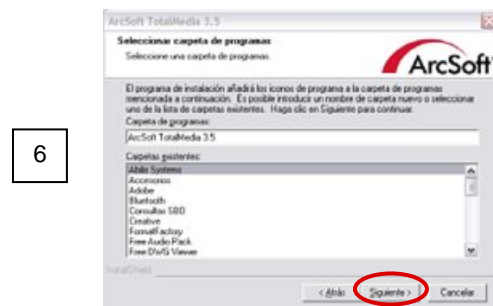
6

ArcSoft TotalMedia 3.5

Seleccionar carpeta de programas

Seleccione una carpeta de programas.

ArcSoft

El programa de instalación añadirá los iconos de programa a la carpeta de programas mencionada a continuación. Es posible introducir un nombre de carpeta nuevo o seleccionar uno de la lista de carpetas existentes. Haga clic en Siguiente para continuar.

Carpeta de programas:

ArcSoft TotalMedia 3.5

Carpetas existentes:

Ahlis Systems
Accesorios
Adobe
Bluetooth
Consultas SBO
Creative
FormatFactory
Free Audio Pack
Free DVD Viewer

InstallShield

< Atrás

Siguiente >

Cancelar